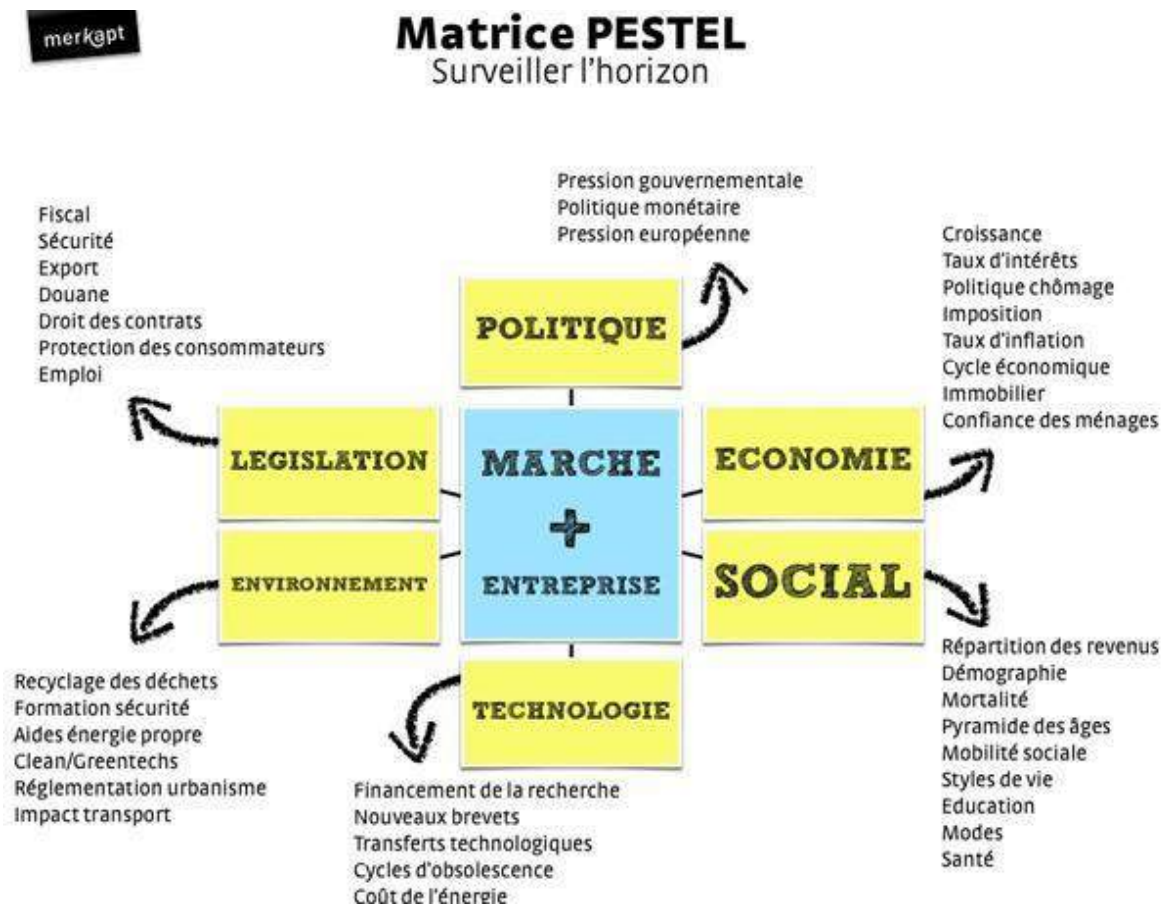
merkapt

Matrice PESTEL
Surveiller l'horizon

Pression gouvernementale
Politique monétaire
Pression européenne

Fiscal
Sécurité
Export
Douane
Droit des contrats
Protection des consommateurs
Emploi

Croissance
Taux d'intérêts
Politique chômage
Imposition
Taux d'inflation
Cycle économique
Immobilier
Confiance des ménages

POLITIQUE

LEGISLATION

MARCHE
+
ENTREPRISE

ECONOMIE

ENVIRONNEMENT

SOCIAL

TECHNOLOGIE

Recyclage des déchets
Formation sécurité
Aides énergie propre
Clean/Greentechs
Réglementation urbanisme
Impact transport

Financement de la recherche
Nouveaux brevets
Transferts technologiques
Cycles d'obsolescence
Coût de l'énergie

Répartition des revenus
Démographie
Mortalité
Pyramide des âges
Mobilité sociale
Styles de vie
Education
Modes
Santé